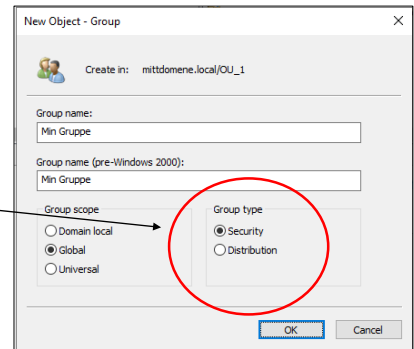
New Object - Group

Create in: mittdomene.local/OU_1

Group name:

Min Gruppe

Group name (pre-Windows 2000):

Min Gruppe

Group scope

Domain local

Global

Universal

Group type

Security

Distribution

OK

Cancel